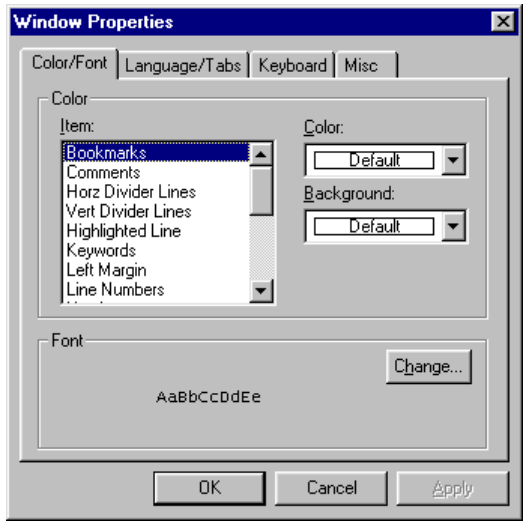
Window Properties

Color/Font | Language/Tabs | Keyboard | Misc

Color

Item:

Bookmarks
Comments
Horz Divider Lines
Vert Divider Lines
Highlighted Line
Keywords
Left Margin
Line Numbers
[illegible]

Color:

Default

Background:

Default

Font

Change...

AaBbCcDdEe

OK

Cancel

Apply